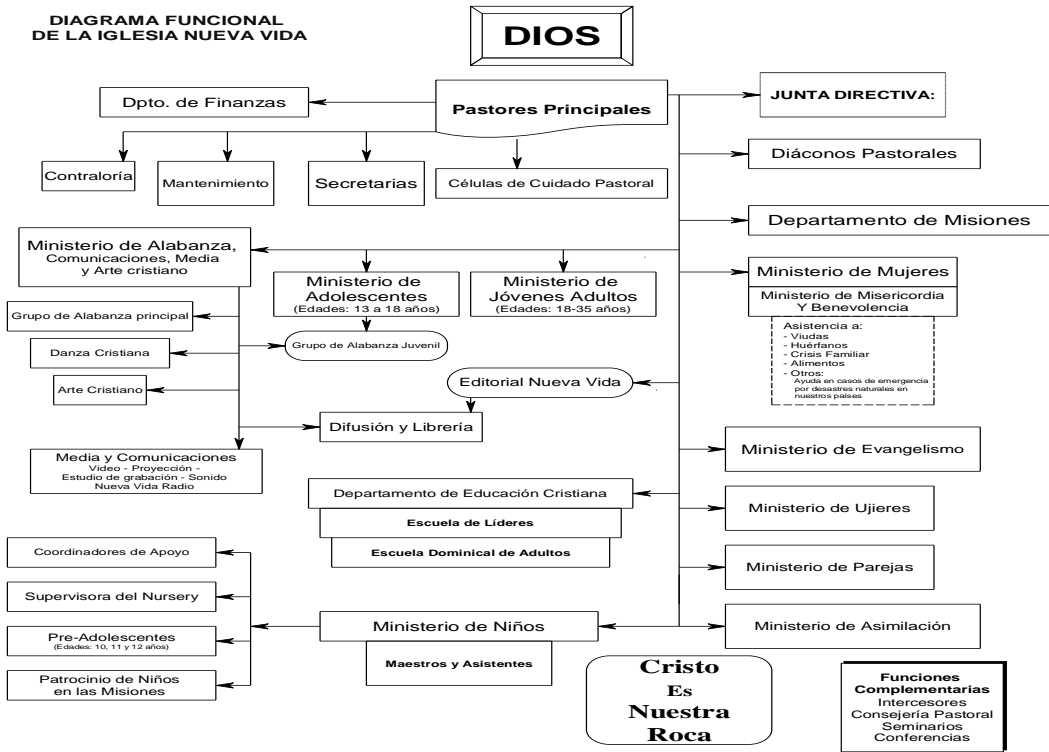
DIAGRAMA FUNCIONAL
DE LA IGLESIA NUEVA VIDA

DIOS

Pastores Principales

Dpto. de Finanzas

JUNTA DIRECTIVA:

Contraloría

Mantenimiento

Secretarias

Células de Cuidado Pastoral

Diáconos Pastorales

Departamento de Misiones

Ministerio de Alabanza, Comunicaciones, Media y Arte cristiano

Ministerio de Adolescentes
(Edades: 13 a 18 años)

Ministerio de Jóvenes Adultos
(Edades: 18-35 años)

Ministerio de Mujeres

Ministerio de Misericordia Y Benevolencia

Asistencia a:
- Viudas
- Huérfanos
- Crisis Familiar
- Alimentos
- Otros:
Ayuda en casos de emergencia por desastres naturales en nuestros países

Grupo de Alabanza principal

Danza Cristiana

Grupo de Alabanza Juvenil

Arte Cristiano

Editorial Nueva Vida

Difusión y Librería

Media y Comunicaciones
Video - Proyección -
Estudio de grabación - Sonido
Nueva Vida Radio

Ministerio de Evangelismo

Departamento de Educación Cristiana

Escuela de Líderes

Escuela Dominical de Adultos

Ministerio de Ujieres

Coordinadores de Apoyo

Supervisora del Nursery

Ministerio de Parejas

Pre-Adolescentes
(Edades: 10, 11 y 12 años)

Ministerio de Niños

Ministerio de Asimilación

Maestros y Asistentes

Patrocinio de Niños en las Misiones

Cristo
Es
Nuestra
Roca

Funciones Complementarias
Intercesores
Consejería Pastoral
Seminarios
Conferencias